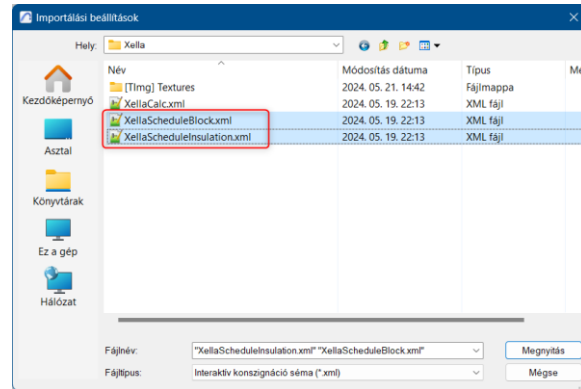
Importálási beállítások

Hely: Xella

Kezdőképernyő

Asztal

Könyvtárak

Ez a gép

Hálózat

| Név | Módosítás dátuma | Típus | Mé |
|---|---|---|---|
| [TImg] Textures | 2024. 05. 21. 14:42 | Fájlmappa | |
| XellaCalc.xml | 2024. 05. 19. 22:13 | XML fájl | |
| XellaScheduleBlock.xml | 2024. 05. 19. 22:13 | XML fájl | |
| XellaScheduleInsulation.xml | 2024. 05. 19. 22:13 | XML fájl | |

Fájlnév: "XellaScheduleInsulation.xml" "XellaScheduleBlock.xml"

Megnyitás

Fájltípus: Interaktív konszignáció séma (*.xml)

Mégse